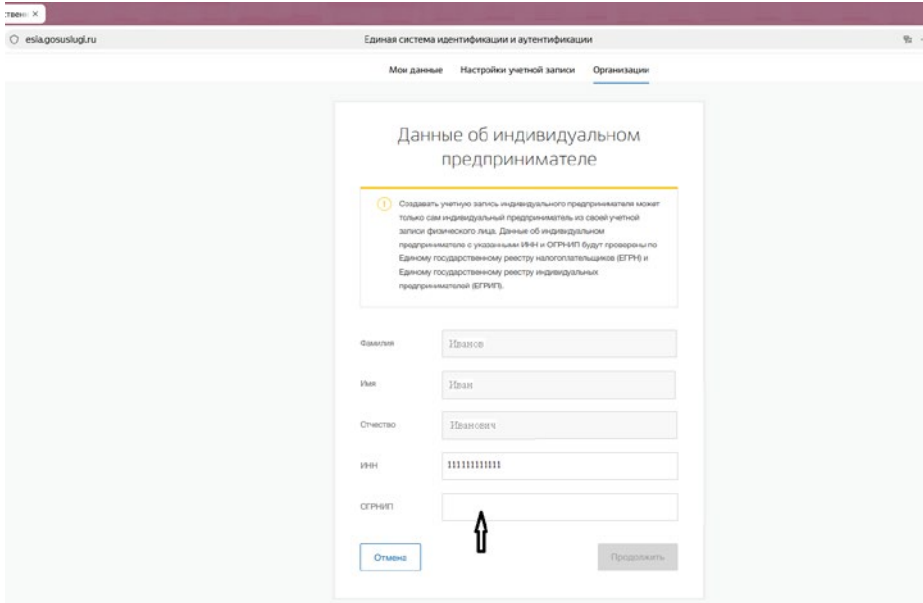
ствен ×

esia.gosuslugi.ru

Единая система идентификации и аутентификации

Мои данные Настройки учетной записи Организации

Данные об индивидуальном предпринимателе

Создавать учетную запись индивидуального предпринимателя может только сам индивидуальный предприниматель из своей учетной записи физического лица. Данные об индивидуальном предпринимателе с указанными ИНН и ОГРНИП будут проверены по Единому государственному реестру налогоплательщиков (ЕГРН) и Единому государственному реестру индивидуальных предпринимателей (ЕГРИП).

Фамилия Иванов

Имя Иван

Отчество Иванович

ИНН 111111111111

ОГРНИП

Отмена

Продолжить